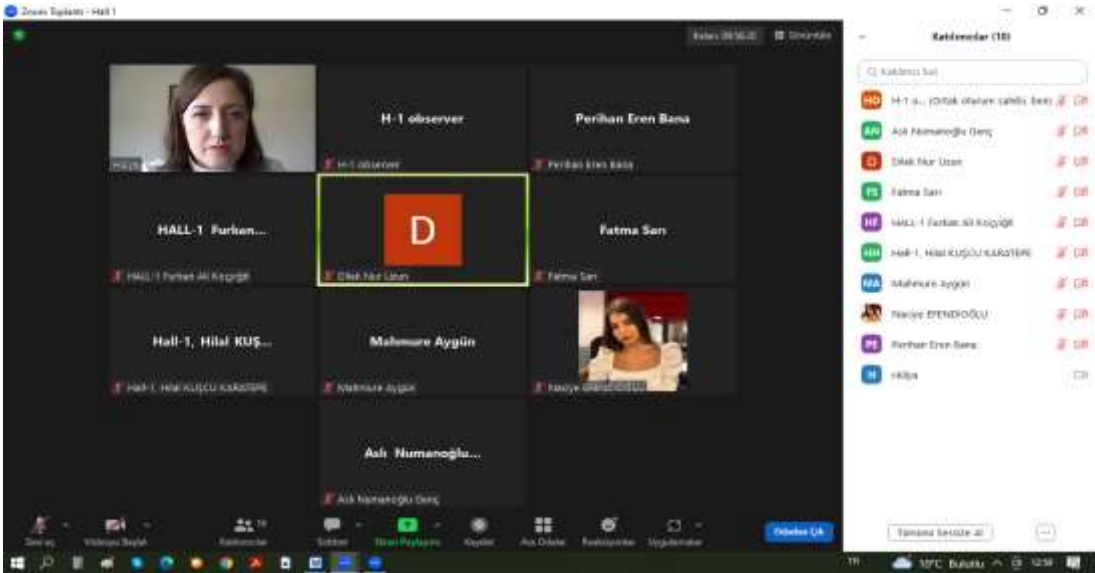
Zoom Toplantı - Hall 1

Katılımcılar (10)

H-1 observer

Perihan Eren Bana

HALL-1 Furkan...

D

Fatma Sarı

Hall-1, Hilal KUŞ...

Mahmure Aygün

Aslı Numanoğlu...

H-1 observer

Perihan Eren Bana

HALL-1 Furkan Ali Koçyiğit

Dilek Nur Uzun

Fatma Sarı

Hall-1, Hilal KUŞCU KARATEPE

Mahmure Aygün

Naciye EFENDİOĞLU

Aslı Numanoğlu Genç

Aslı Numanoğlu Genç

Dilek Nur Uzun

Fatma Sarı

HALL-1 Furkan Ali Koçyiğit

Hall-1, Hilal KUŞCU KARATEPE

Mahmure Aygün

Naciye EFENDİOĞLU

Perihan Eren Bana

Hilya

Tümünü Sessize Al

Odadan Çık

Katılımcılar

Sohbet

Ekran Paylaşımı

Kayıt

Tepkiler

10°C Bulutlu

TR